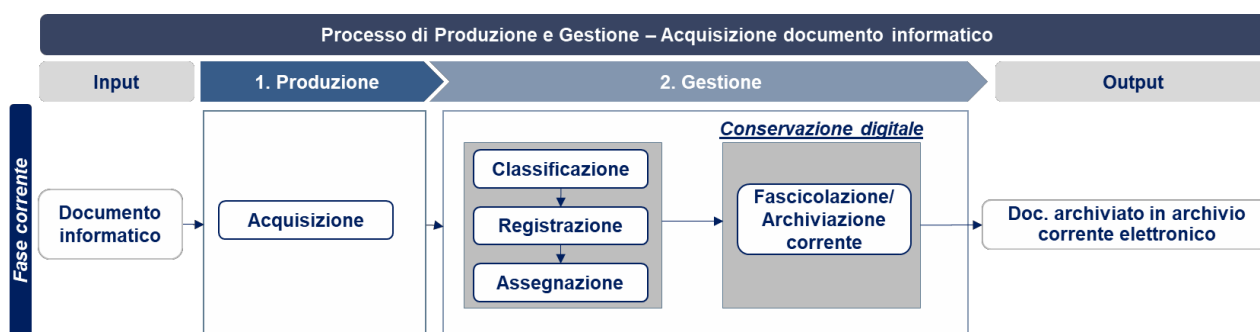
Processo di Produzione e Gestione – Acquisizione documento informatico

Input

1. Produzione

2. Gestione

Output

Fase corrente

Documento informatico

Acquisizione

Conservazione digitale

Classificazione

Registrazione

Assegnazione

Fascicolazione/ Archiviazione corrente

Doc. archiviato in archivio corrente elettronico